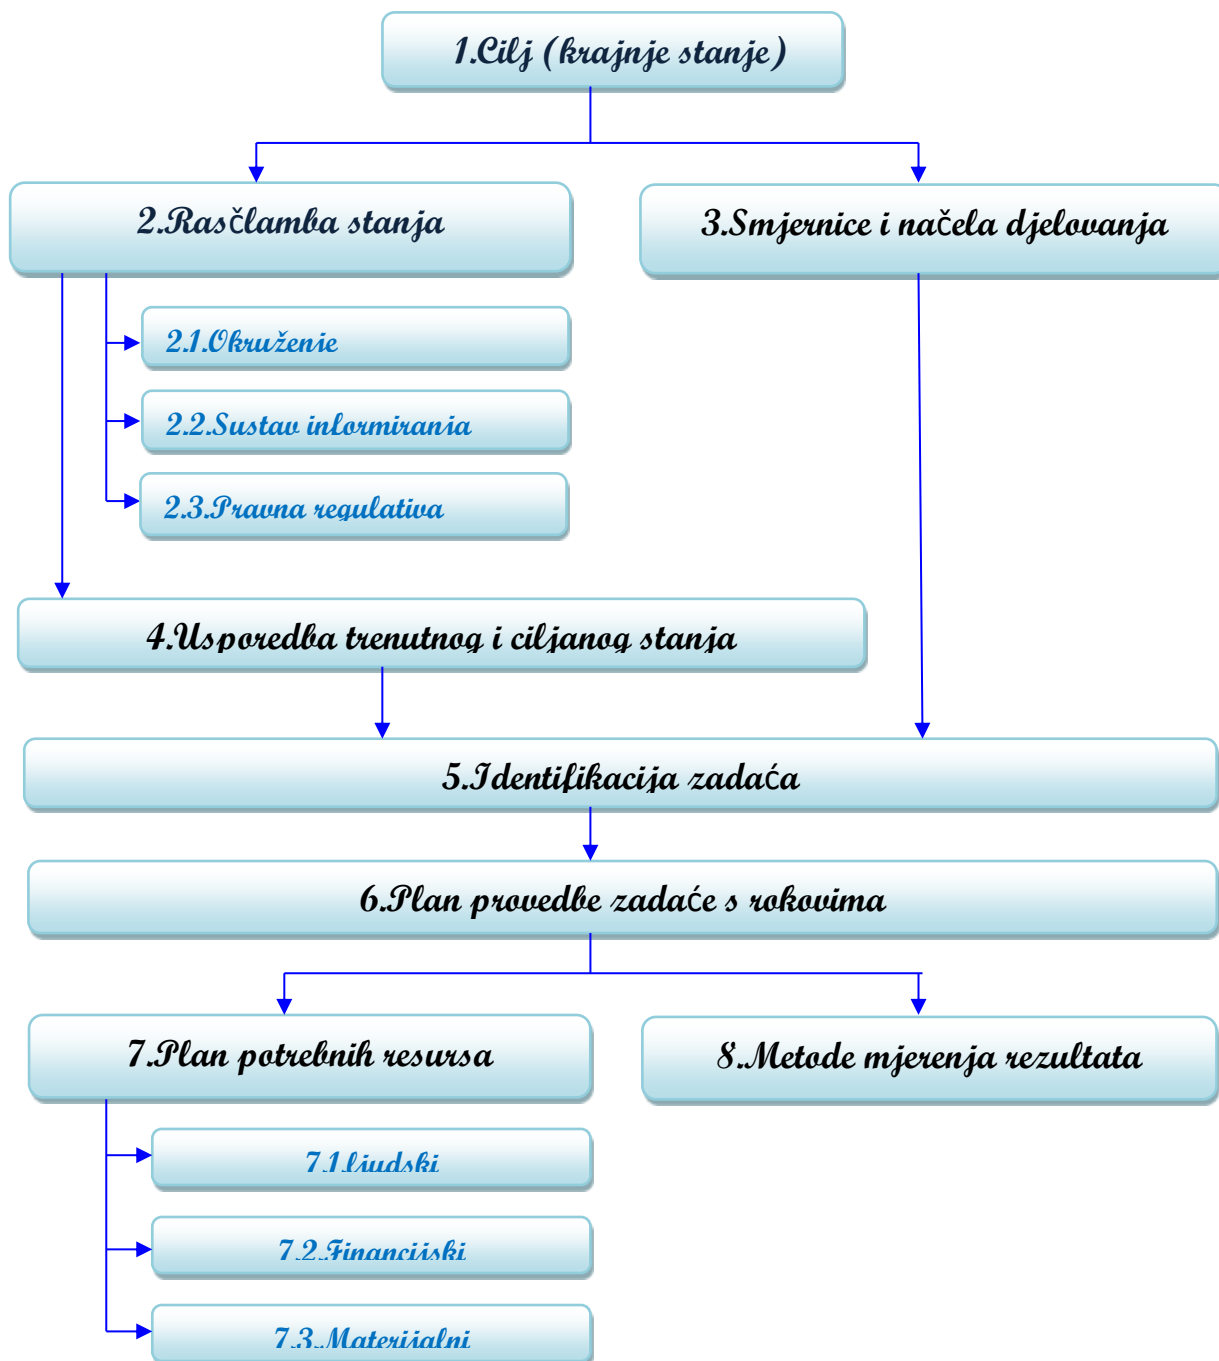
1.Cilj (krajnje stanje)

2.Raščlamba stanja

3.Smjernice i načela djelovanja

2.1.Okruženje

2.2.Sustav informiranja

2.3.Pravna regulativa

4.Usporedba trenutnog i ciljanog stanja

5.Identifikacija zadaća

6.Plan provedbe zadaće s rokovima

7.Plan potrebnih resursa

8.Metode mjerenja rezultata

7.1.Ljudski

7.2.Financijski

7.3.Materijalni